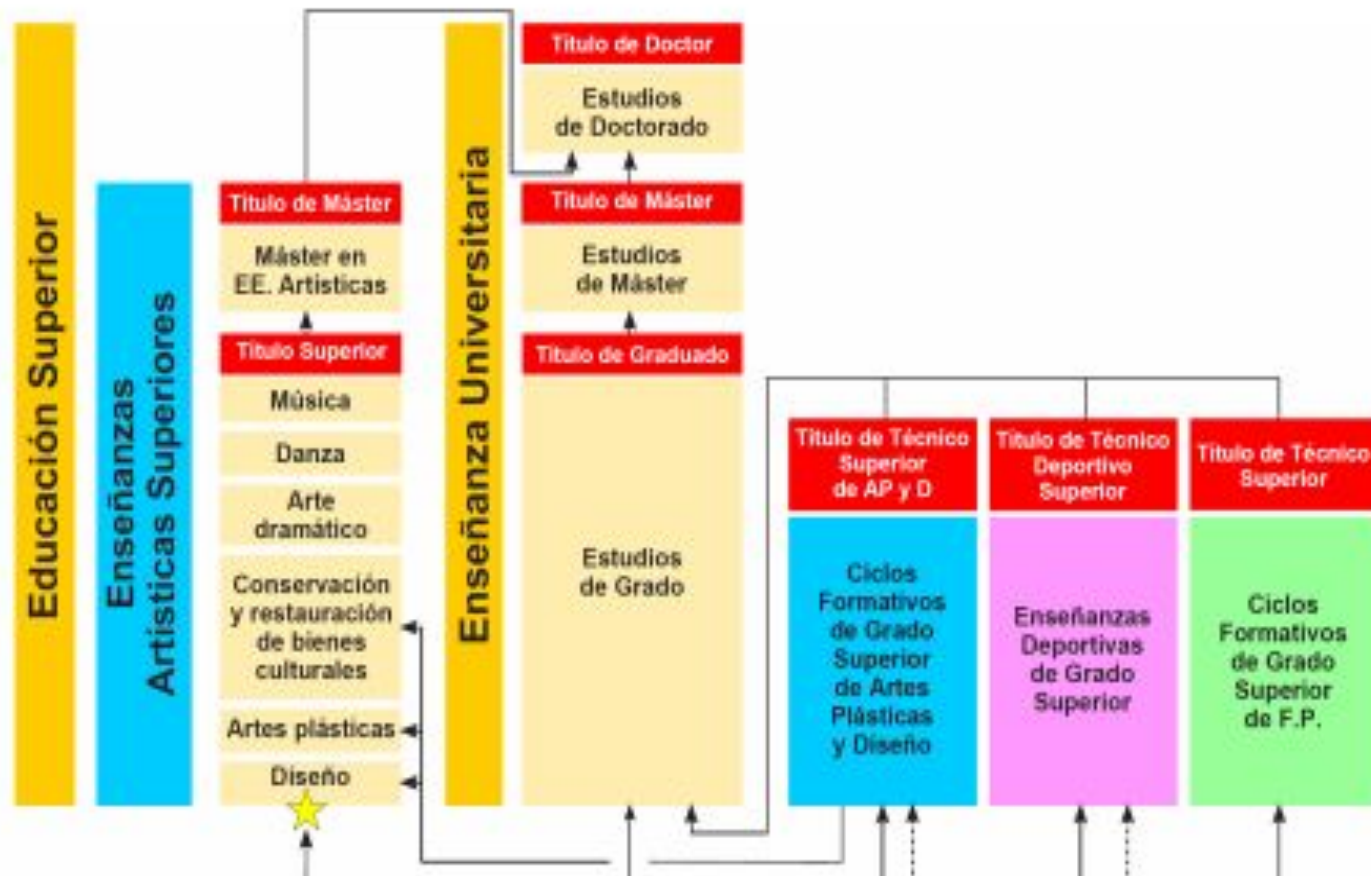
Educación Superior

Enseñanzas Artísticas Superiores

Título de Máster

Máster en EE. Artísticas

Título Superior

Música

Danza

Arte dramático

Conservación y restauración de bienes culturales

Artes plásticas

Diseño

Enseñanza Universitaria

Título de Doctor

Estudios de Doctorado

Título de Máster

Estudios de Máster

Título de Graduado

Estudios de Grado

Título de Técnico Superior de AP y D

Ciclos Formativos de Grado Superior de Artes Plásticas y Diseño

Título de Técnico Deportivo Superior

Enseñanzas Deportivas de Grado Superior

Título de Técnico Superior

Ciclos Formativos de Grado Superior de F.P.